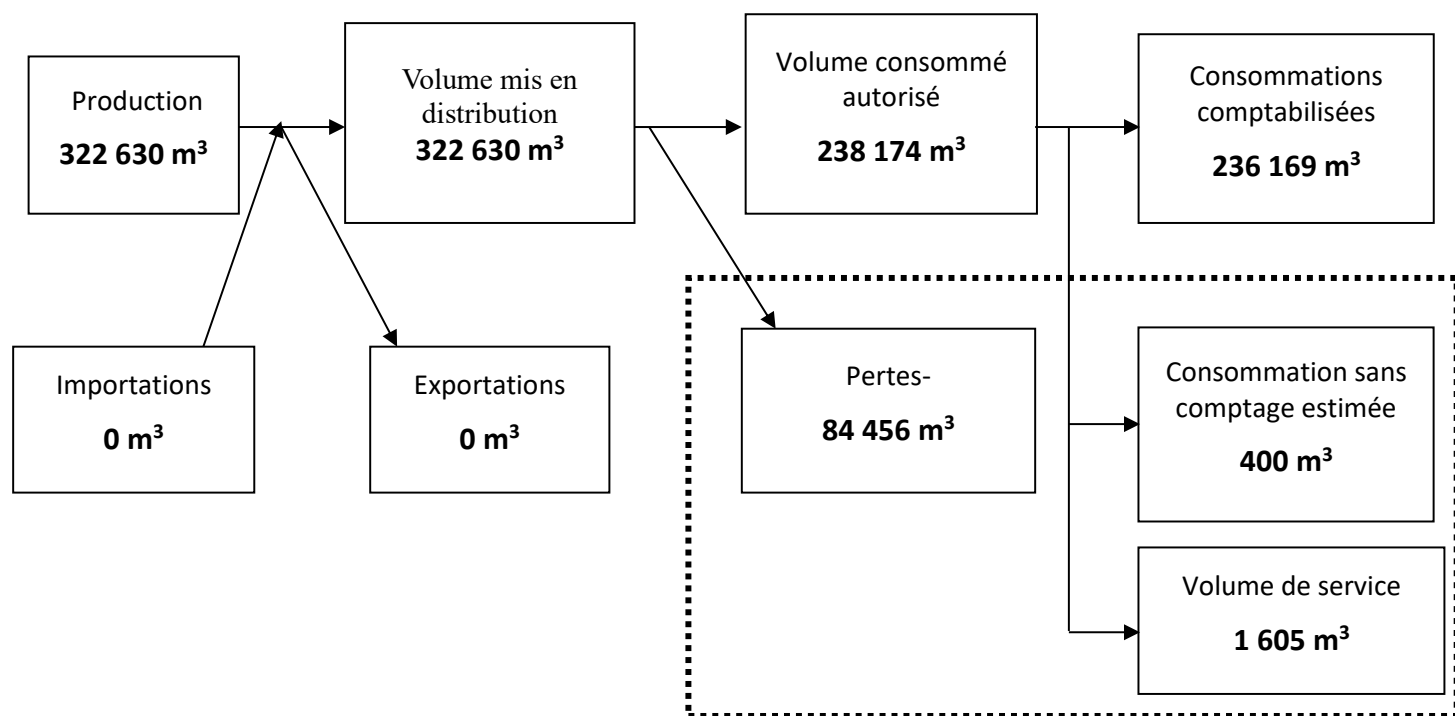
Production
**322 630 m$^3$**

Volume mis en distribution
**322 630 m$^3$**

Volume consommé autorisé
**238 174 m$^3$**

Consommations comptabilisées
**236 169 m$^3$**

Importations
**0 m$^3$**

Exportations
**0 m$^3$**

Pertes-
**84 456 m$^3$**

Consommation sans comptage estimée
**400 m$^3$**

Volume de service
**1 605 m$^3$**